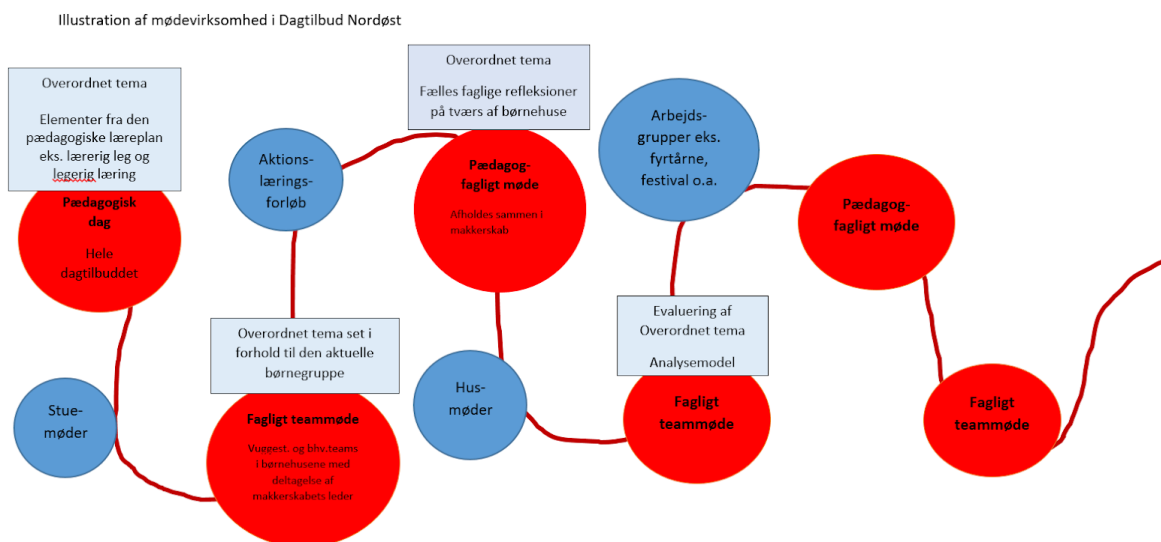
Illustration af mødevirksomhed i Dagtilbud Nordøst

Overordnet tema

Elementer fra den pædagogiske læreplan eks. lærerig leg og legerig læring

Pædagogisk dag

Hele dagtilbuddet

Aktions-lærings-forløb

Overordnet tema

Fælles faglige refleksioner på tværs af børnehuse

Pædagog-fagligt møde

Afholdes sammen i makkerskab

Arbejds-grupper eks. fyrtårne, festival o.a.

Pædagog-fagligt møde

Overordnet tema set i forhold til den aktuelle børnegruppe

Stue-møder

Fagligt teammøde

Vuggest. og bhv.teams i børnehusene med deltagelse af makkerskabets leder

Hus-møder

Evaluering af Overordnet tema

Analysemodel

Fagligt teammøde

Fagligt teammøde